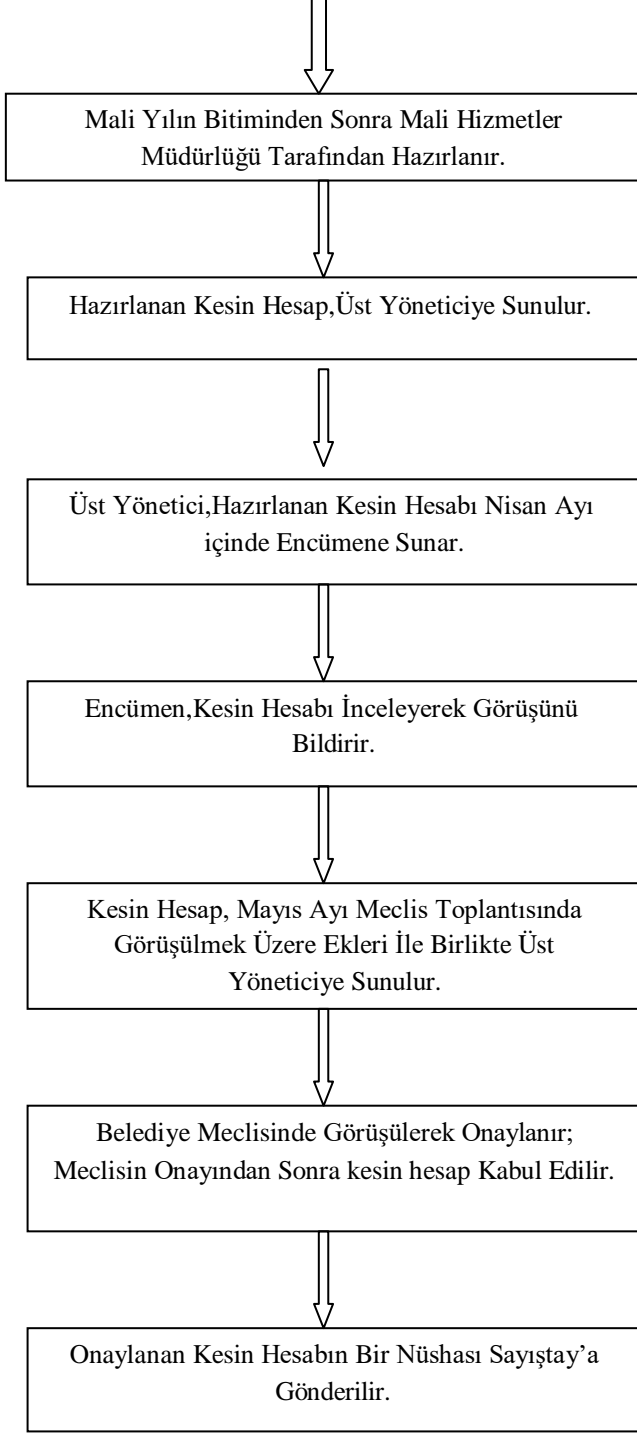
Mali Yılın Bitiminden Sonra Mali Hizmetler Müdürlüğü Tarafından Hazırlanır.

Hazırlanan Kesin Hesap,Üst Yöneticiye Sunulur.

Üst Yönetici,Hazırlanan Kesin Hesabı Nisan Ayı içinde Encümene Sunar.

Encümen,Kesin Hesabı İnceleyerek Görüşünü Bildirir.

Kesin Hesap, Mayıs Ayı Meclis Toplantısında Görüşülmek Üzere Ekleri İle Birlikte Üst Yöneticiye Sunulur.

Belediye Meclisinde Görüşülerek Onaylanır; Meclisin Onayından Sonra kesin hesap Kabul Edilir.

Onaylanan Kesin Hesabın Bir Nüshası Sayıştay'a Gönderilir.